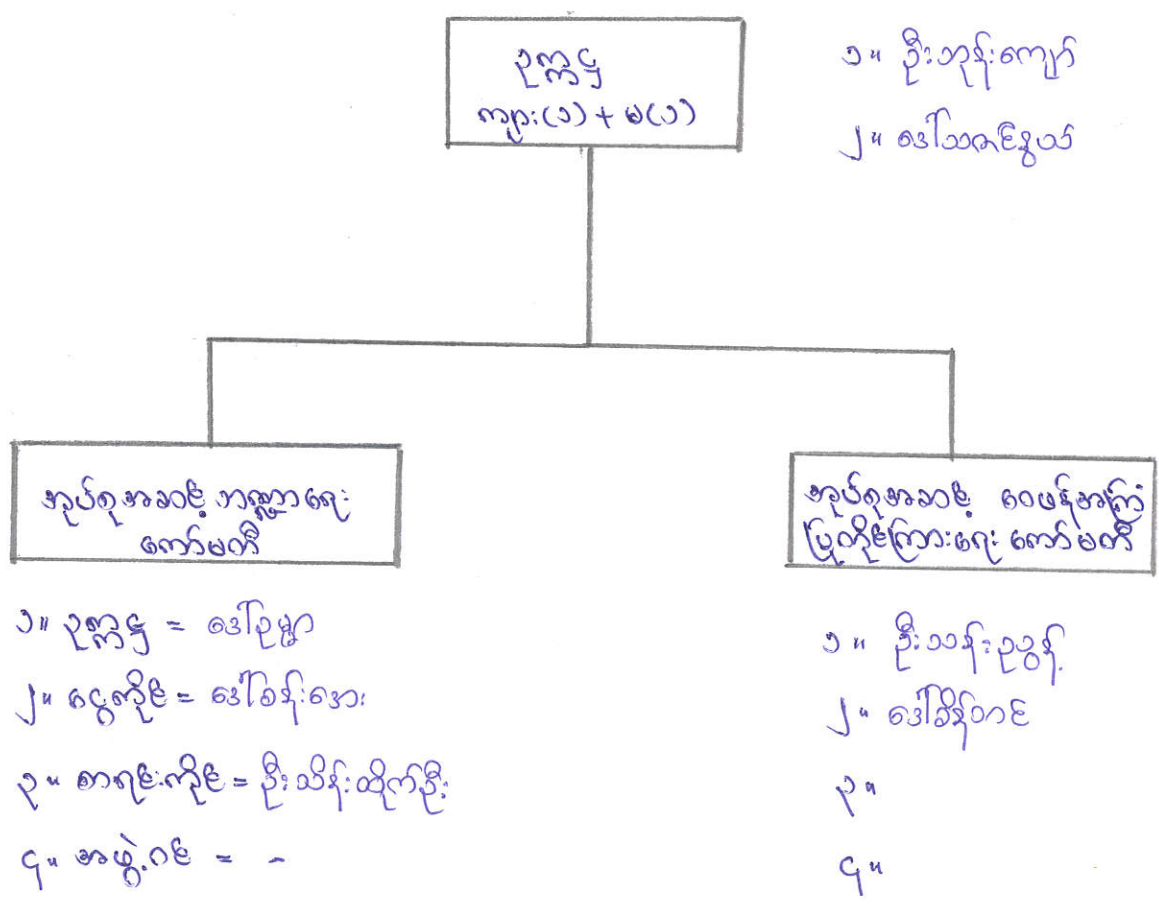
ဥက္ကဋ္ဌ
ကျား(၁) + မ(၁)

၁။ ဦးဘုန်းကျော်
၂။ ဒေါ်သီတာခင်နွယ်

အုပ်ထိန်းသူမိဘများအသင်း ဘဏ္ဍာရေး ကော်မတီ

၁။ ဥက္ကဋ္ဌ = ဒေါ်ပုမှာ
၂။ ငွေထိန်း = ဒေါ်ခင်စိန်အေး
၃။ စာရင်းကိုင် = ဦးသိန်းထိုက်ဦး
၄။ အဖွဲ့ဝင် = -

အုပ်ထိန်းသူမိဘများအသင်း စေတနာ့ဝန်ထမ်း ပြုလုပ်ကြေးဆောင်ရေး ကော်မတီ

၁။ ဦးသန်းညွှန့်
၂။ ဒေါ်ခင်စိုးဝင်း
၃။
၄။